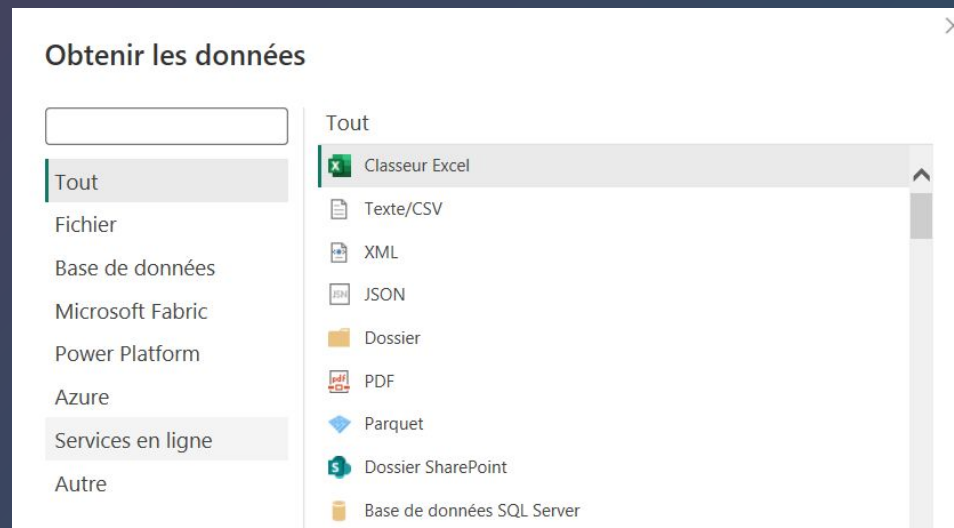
Obtenir les données

Tout
Fichier
Base de données
Microsoft Fabric
Power Platform
Azure
Services en ligne
Autre

Tout

Classeur Excel
Texte/CSV
XML
JSON
Dossier
PDF
Parquet
Dossier SharePoint
Base de données SQL Server